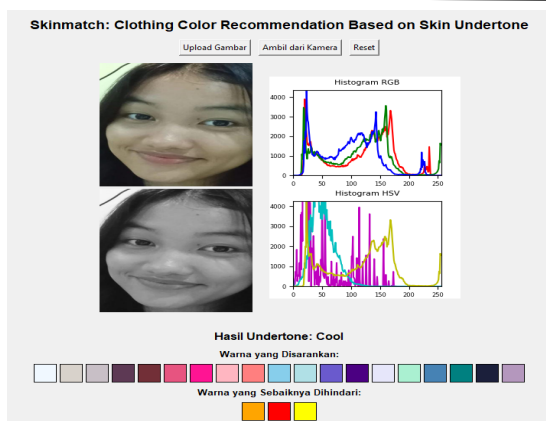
Skinmatch: Clothing Color Recommendation Based on Skin Undertone

Upload Gambar | Ambil dari Kamera | Reset

Histogram RGB

4000
3000
2000
1000
0
0 50 100 150 200 250

Histogram HSV

4000
3000
2000
1000
0
0 50 100 150 200 250

Hasil Undertone: Cool

Warna yang Disarankan:

Warna yang Sebaiknya Dihindari: